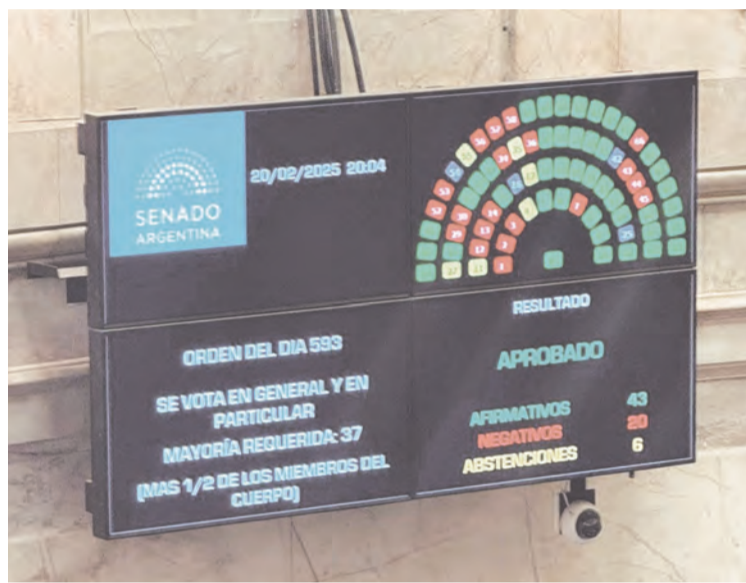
SENADO
ARGENTINA

20/02/2025 20:04

RESULTADO

ORDEN DEL DIA 593

SE VOTA EN GENERAL Y EN PARTICULAR

MAYORÍA REQUERIDA: 37

(MAS 1/2 DE LOS MIEMBROS DEL CUERPO)

APROBADO

AFIRMATIVOS 43
NEGATIVOS 20
ABSTENCIONES 6